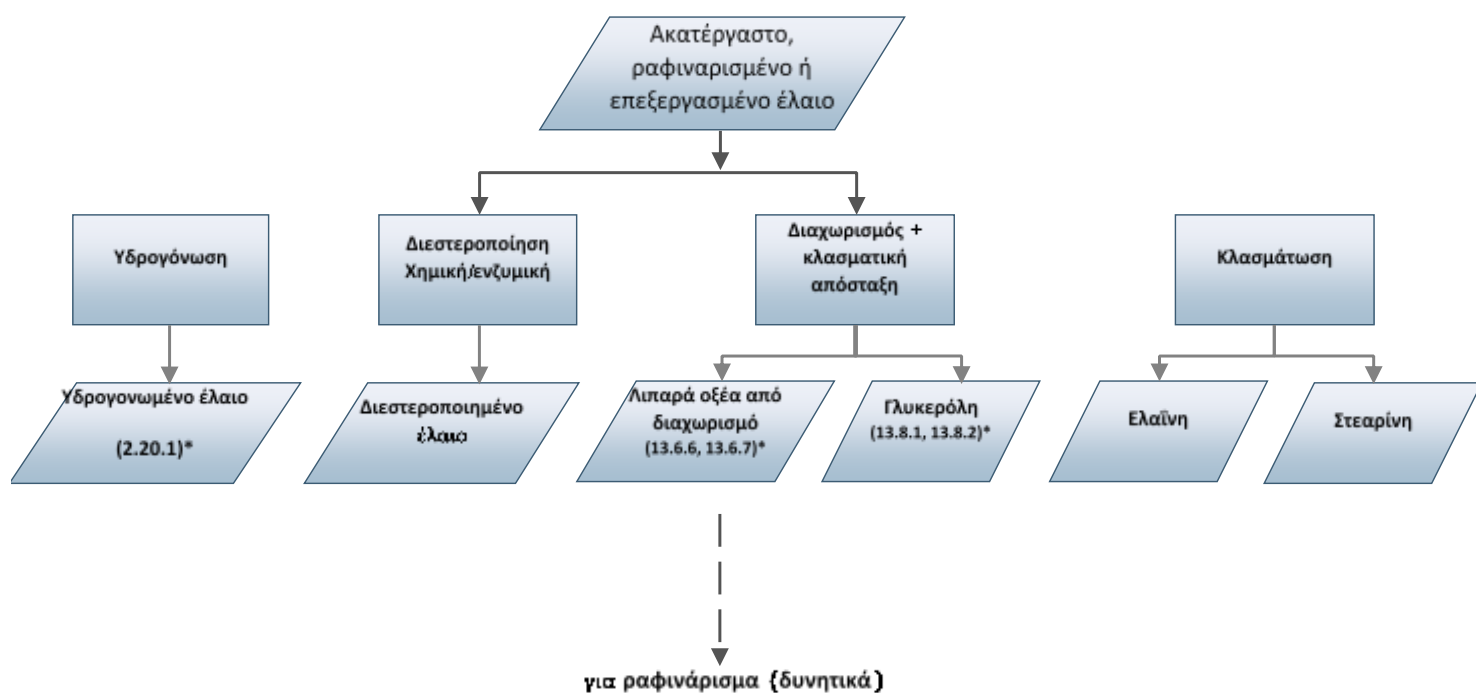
Ακατέργαστο, ραφιναρισμένο ή επεξεργασμένο έλαιο

Υδρογόνωση

Διεστεροποίηση Χημική/ενζυμική

Διαχωρισμός + κλασματική απόσταξη

Κλασμάτωση

Υδρογονωμένο έλαιο

(2.20.1)*

Διεστεροποιημένο έλαιο

Λιπαρά οξέα από διαχωρισμό (13.6.6, 13.6.7)*

Γλυκερόλη (13.8.1, 13.8.2)*

Ελαΐνη

Στεαρίνη

για ραφινάρισμα (δυνητικά)